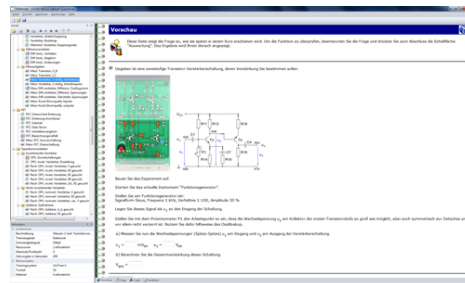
Vorschau

Diese Seite zeigt die Frage so, wie sie später in einem Kurs erscheinen wird. Um die Funktion zu überprüfen, beantworten Sie die Frage und drücken Sie zum Abschluss die Schaltfläche "Auswertung". Das Ergebnis wird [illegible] angezeigt.

Gegeben ist eine zweistufige Transistor-Verstärkerschaltung, deren Verstärkung Sie bestimmen sollen.

Bauen Sie das Experiment auf.

Starten Sie das virtuelle Instrument "Funktionsgenerator".

Stellen Sie am Funktionsgenerator ein:
Signalform Sinus, Frequenz 1 kHz, Verhältnis 1:100, Amplitude 50 %

Legen Sie dieses Signal als $u_1$ an den Eingang der Schaltung.

Stellen Sie mit dem Potentiometer P1 den Arbeitspunkt so ein, dass die Wechselspannung $u_2$ am Kollektor des ersten Transistors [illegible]

a) Messen Sie nun die Wechselspannungen (Spitze-Spitze) $u_1$ am Eingang und $u_2$ am Ausgang der Verstärkerschaltung

$u_1$ = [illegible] $u_2$ = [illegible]

b) Berechnen Sie die Gesamtverstärkung dieser Schaltung.

$V_{ges}$ = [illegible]